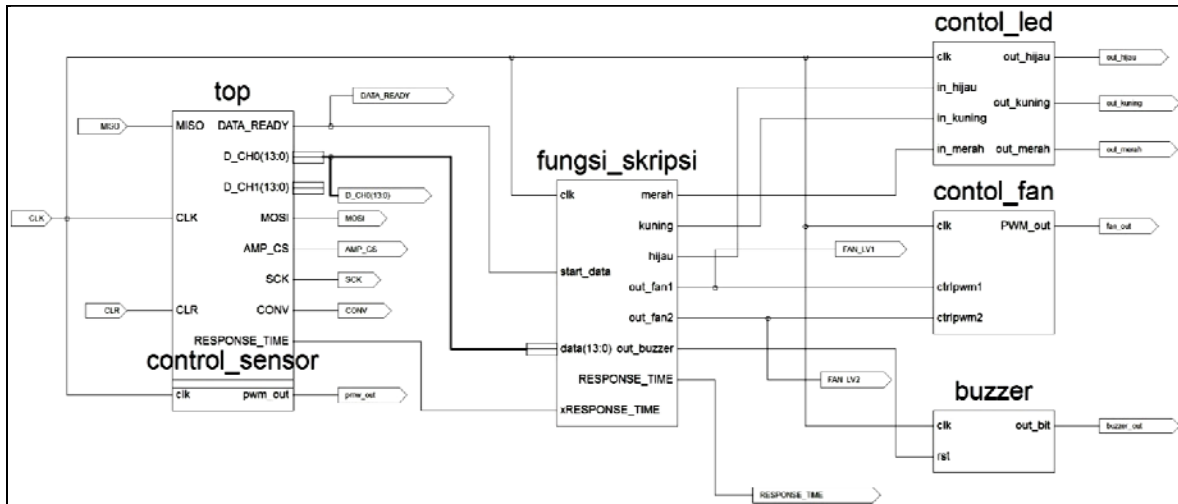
contol_led

top

DATA_READY

MISO

MISO DATA_READY

D_CH0(13:0)

D_CH1(13:0)

D_CH0(13:0)

CLK

CLK

MOSI

MOSI

AMP_CS

AMP_CS

SCK

SCK

CLR

CLR

CONV

CONV

RESPONSE_TIME

control_sensor

clk

pwm_out

pmw_out

fungsi_skripsi

clk

merah

kuning

hijau

start_data

out_fan1

out_fan2

data(13:0) out_buzzer

RESPONSE_TIME

xRESPONSE_TIME

RESPONSE_TIME

clk out_hijau

out_hijau

in_hijau

out_kuning

out_kuning

in_kuning

in_merah out_merah

out_merah

contol_fan

clk PWM_out

fan_out

FAN_LV1

ctrlpwm1

ctrlpwm2

FAN_LV2

buzzer

clk out_bit

buzzer_out

rst